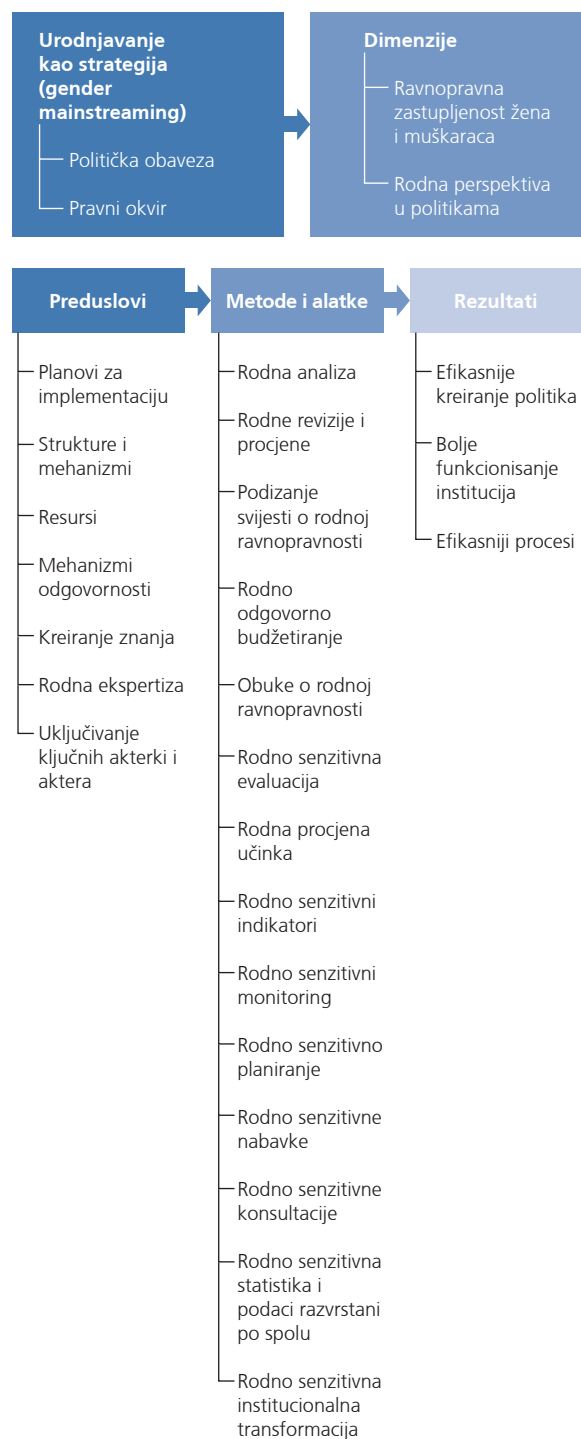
Urodnjavanje kao strategija (gender mainstreaming)

Politička obaveza

Pravni okvir

Dimenzije

Ravnopravna zastupljenost žena i muškaraca

Rodna perspektiva u politikama

Preduslovi

Planovi za implementaciju

Strukture i mehanizmi

Resursi

Mehanizmi odgovornosti

Kreiranje znanja

Rodna ekspertiza

Uključivanje ključnih akterki i aktera

Metode i alatke

Rodna analiza

Rodne revizije i procjene

Podizanje svijesti o rodnoj ravnopravnosti

Rodno odgovorno budžetiranje

Obuke o rodnoj ravnopravnosti

Rodno senzitivna evaluacija

Rodna procjena učinka

Rodno senzitivni indikatori

Rodno senzitivni monitoring

Rodno senzitivno planiranje

Rodno senzitivne nabavke

Rodno senzitivne konsultacije

Rodno senzitivna statistika i podaci razvrstani po spolu

Rodno senzitivna institucionalna transformacija

Rezultati

Efikasnije kreiranje politika

Bolje funkcionisanje institucija

Efikasniji procesi